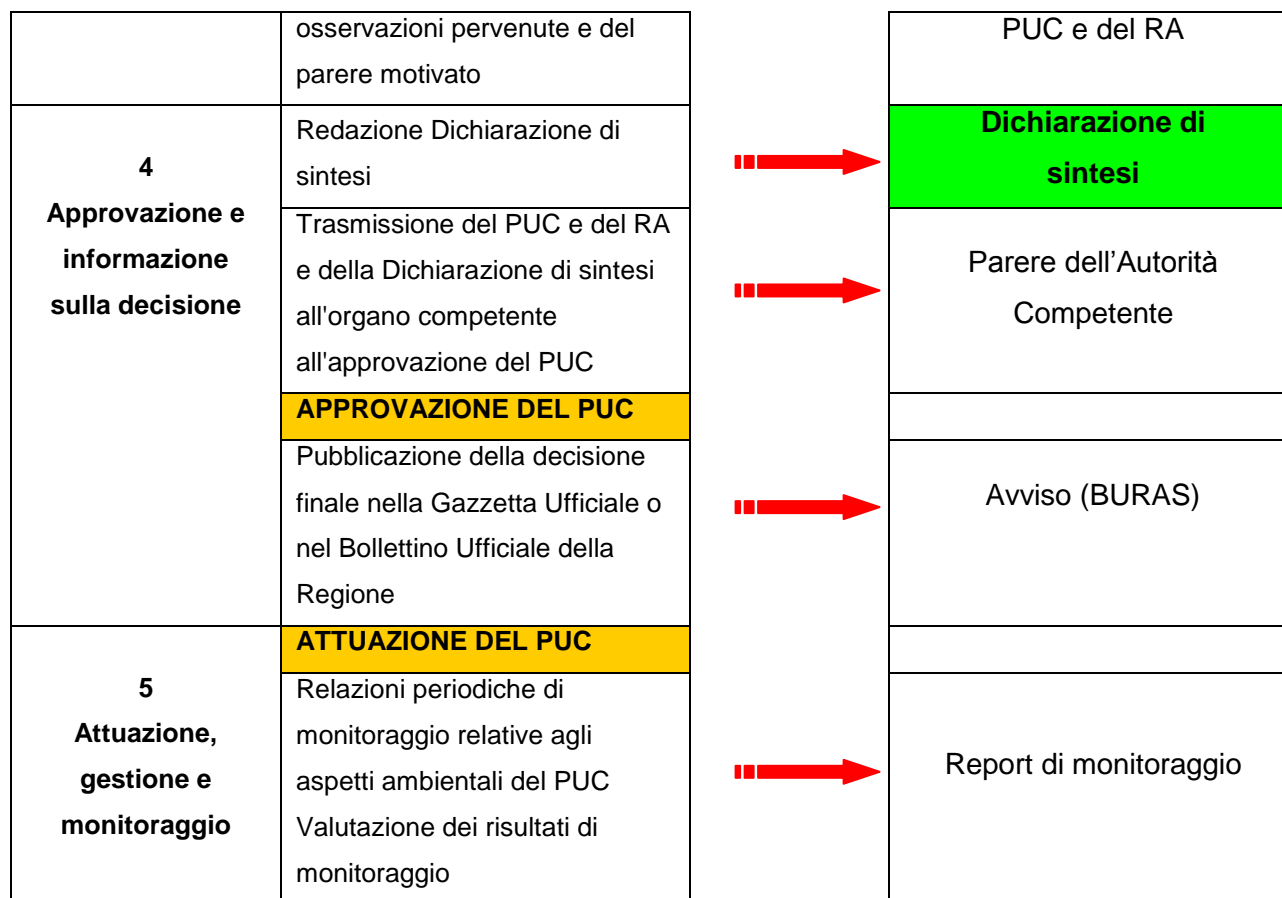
| | | | |
|---|---|---|---|
| | osservazioni pervenute e del parere motivato | | PUC e del RA |
| **4 Approvazione e informazione sulla decisione** | Redazione Dichiarazione di sintesi | → | **Dichiarazione di sintesi** |
| | Trasmissione del PUC e del RA e della Dichiarazione di sintesi all'organo competente all'approvazione del PUC | → | Parere dell'Autorità Competente |
| | **APPROVAZIONE DEL PUC** | | |
| | Pubblicazione della decisione finale nella Gazzetta Ufficiale o nel Bollettino Ufficiale della Regione | → | Avviso (BURAS) |
| **5 Attuazione, gestione e monitoraggio** | **ATTUAZIONE DEL PUC** | | |
| | Relazioni periodiche di monitoraggio relative agli aspetti ambientali del PUC Valutazione dei risultati di monitoraggio | → | Report di monitoraggio |